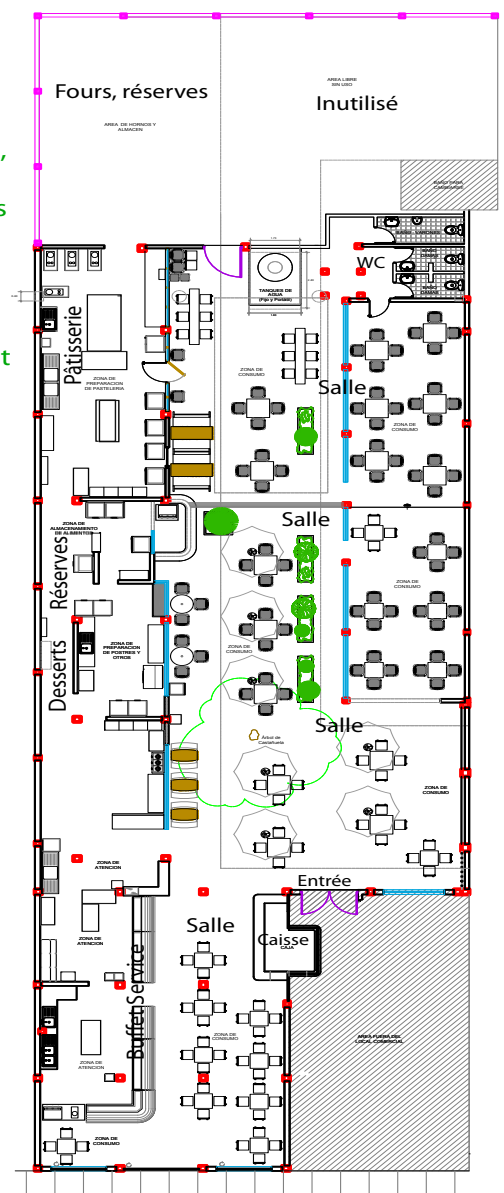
Fours, réserves
AREA DE HORNOS Y ALMACEN
AREA LIBRE SIN USO
Inutilisé
BAÑO PARA CAMBIADOR
TANQUE DE AGUA (Fijo y Portátil)
WC
Pâtisserie
ZONA DE PREPARACION DE PASTELERIA
ZONA DE CONSUMO
Salle
ZONA DE CONSUMO
Salle
ZONA DE ALMACENAMIENTO DE ALIMENTOS
Réserves
ZONA DE PREPARACION DE POSTRES Y OTROS
Desserts
ZONA DE CONSUMO
Salle
Árbol de Castañuela
ZONA DE CONSUMO
ZONA DE ATENCION
Entrée
ZONA DE ATENCION
Salle
Caisse
CAJA
Buffet Service
ZONA DE CONSUMO
ZONA DE ATENCION
AREA FUERA DEL LOCAL COMERCIAL
ZONA DE CONSUMO